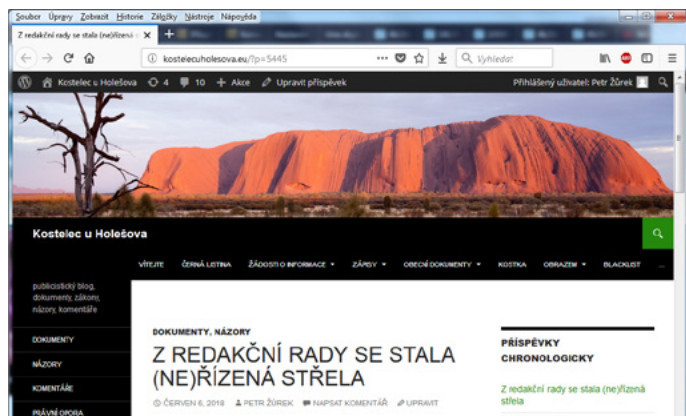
Soubor Úpravy Zobrazit Historie Záložky Nástroje Nápověda

Z redakční rady se stala (ne)řízená

kostelecuholesova.eu/?p=5445

Vyhledat

Kostelec u Holešova 4 10 + Akce Upravit příspěvek

Přihlášený uživatel: Petr Žůrek

Kostelec u Holešova

VÍTEJTE ČERNÁ LISTINA ŽÁDOSTI O INFORMACE ZÁPISY OBECNÍ DOKUMENTY KOSTKA OBRAZEM BLACKLIST

publicistický blog, dokumenty, zákony, názory, komentáře

DOKUMENTY

NÁZORY

KOMENTÁŘE

PRÁVNÍ OPORA

DOKUMENTY, NÁZORY

Z REDAKČNÍ RADY SE STALA (NE)ŘÍZENÁ STŘELA

ČERVEN 6, 2018 PETR ŽŮREK NAPSAT KOMENTÁŘ UPRAVIT

PŘÍSPĚVKY CHRONOLOGICKY

Z redakční rady se stala (ne)řízená střela